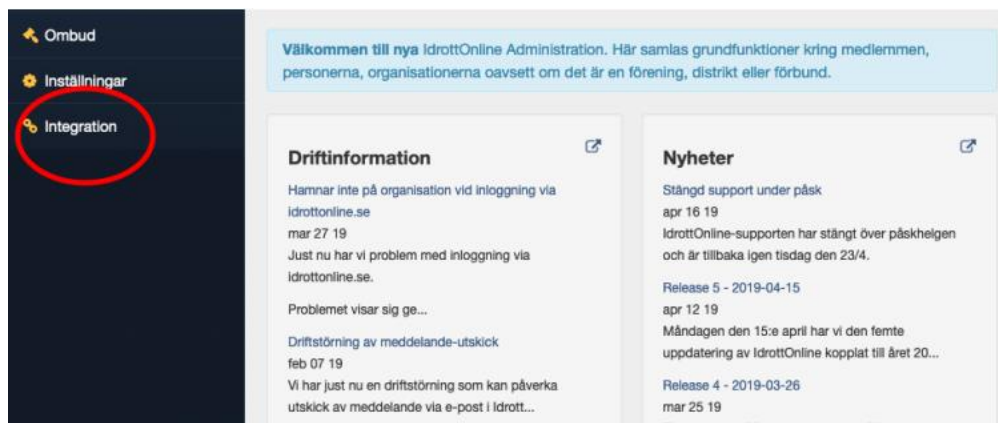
Ombud
Inställningar
Integration

Välkommen till nya IdrottOnline Administration. Här samlas grundfunktioner kring medlemmen, personerna, organisationerna oavsett om det är en förening, distrikt eller förbund.

Driftinformation

Hamnar inte på organisation vid inloggning via idrottonline.se
mar 27 19
Just nu har vi problem med inloggning via idrottonline.se.

Problemet visar sig ge...

Driftstörning av meddelande-utskick
feb 07 19
Vi har just nu en driftstörning som kan påverka utskick av meddelande via e-post i Idrott...

Nyheter

Stängd support under påsk
apr 16 19
IdrottOnline-supporten har stängt över påskhelgen och är tillbaka igen tisdag den 23/4.

Release 5 - 2019-04-15
apr 12 19
Måndagen den 15:e april har vi den femte uppdatering av IdrottOnline kopplat till året 20...

Release 4 - 2019-03-26
mar 25 19